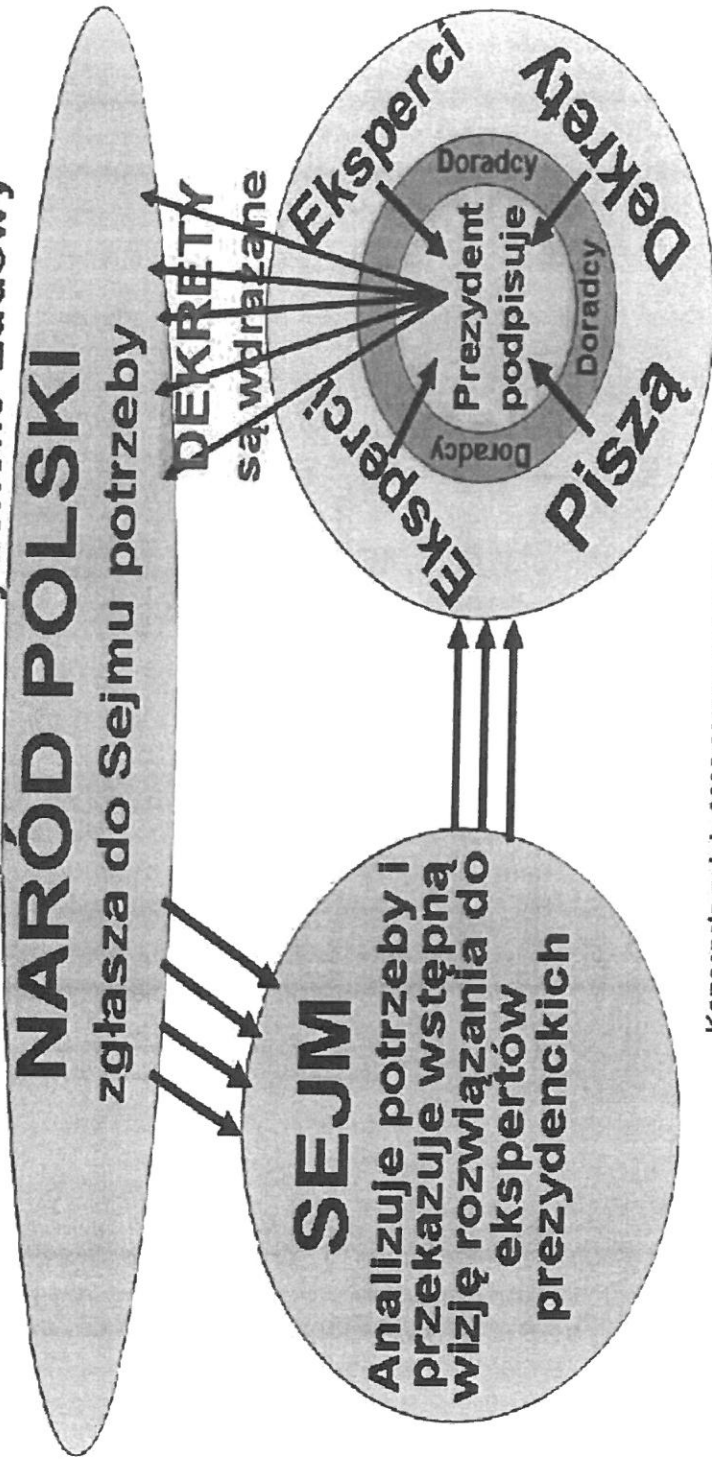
NARÓD POLSKI
zgłasza do Sejmu potrzeby

SEJM
Analizuje potrzeby i przekazuje wstępną wizję rozwiązania do ekspertów prezydenckich

DEKRETY są wdrażane

Eksperci
Eksperci
Doradcy
Doradcy
Doradcy
Prezydent podpisuje
Piszą
Dekrety

Koncepcja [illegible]